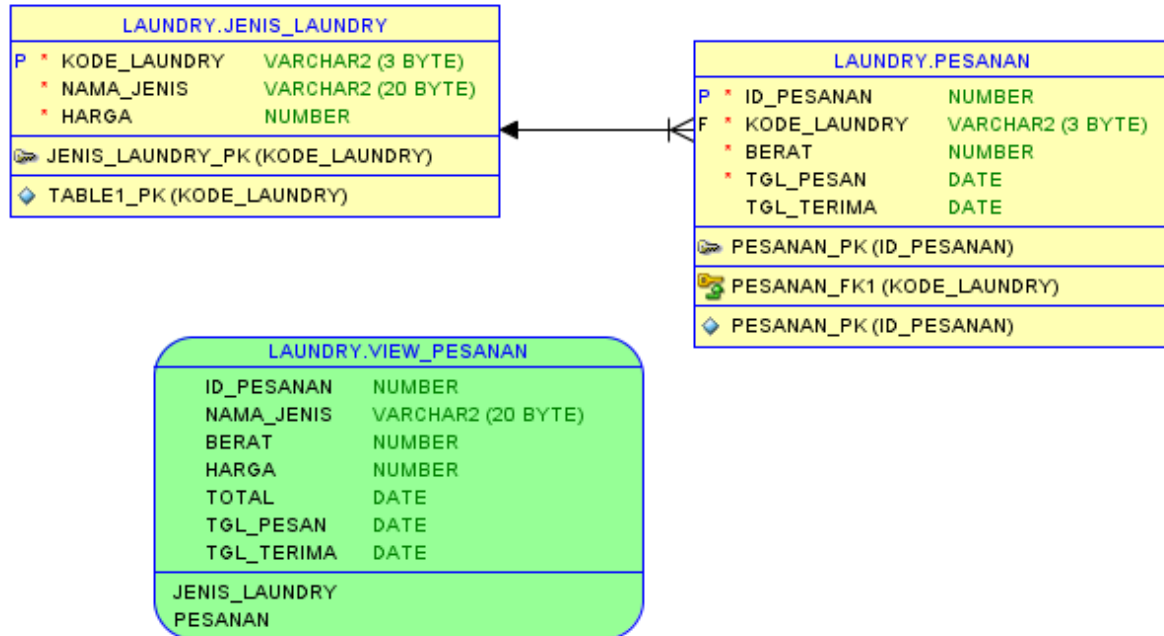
LAUNDRY.JENIS_LAUNDRY

P * KODE_LAUNDRY VARCHAR2 (3 BYTE)
* NAMA_JENIS VARCHAR2 (20 BYTE)
* HARGA NUMBER

JENIS_LAUNDRY_PK (KODE_LAUNDRY)

TABLE1_PK (KODE_LAUNDRY)

LAUNDRY.PESANAN

P * ID_PESANAN NUMBER
F * KODE_LAUNDRY VARCHAR2 (3 BYTE)
* BERAT NUMBER
* TGL_PESAN DATE
TGL_TERIMA DATE

PESANAN_PK (ID_PESANAN)

PESANAN_FK1 (KODE_LAUNDRY)

PESANAN_PK (ID_PESANAN)

LAUNDRY.VIEW_PESANAN

ID_PESANAN NUMBER
NAMA_JENIS VARCHAR2 (20 BYTE)
BERAT NUMBER
HARGA NUMBER
TOTAL DATE
TGL_PESAN DATE
TGL_TERIMA DATE

JENIS_LAUNDRY
PESANAN